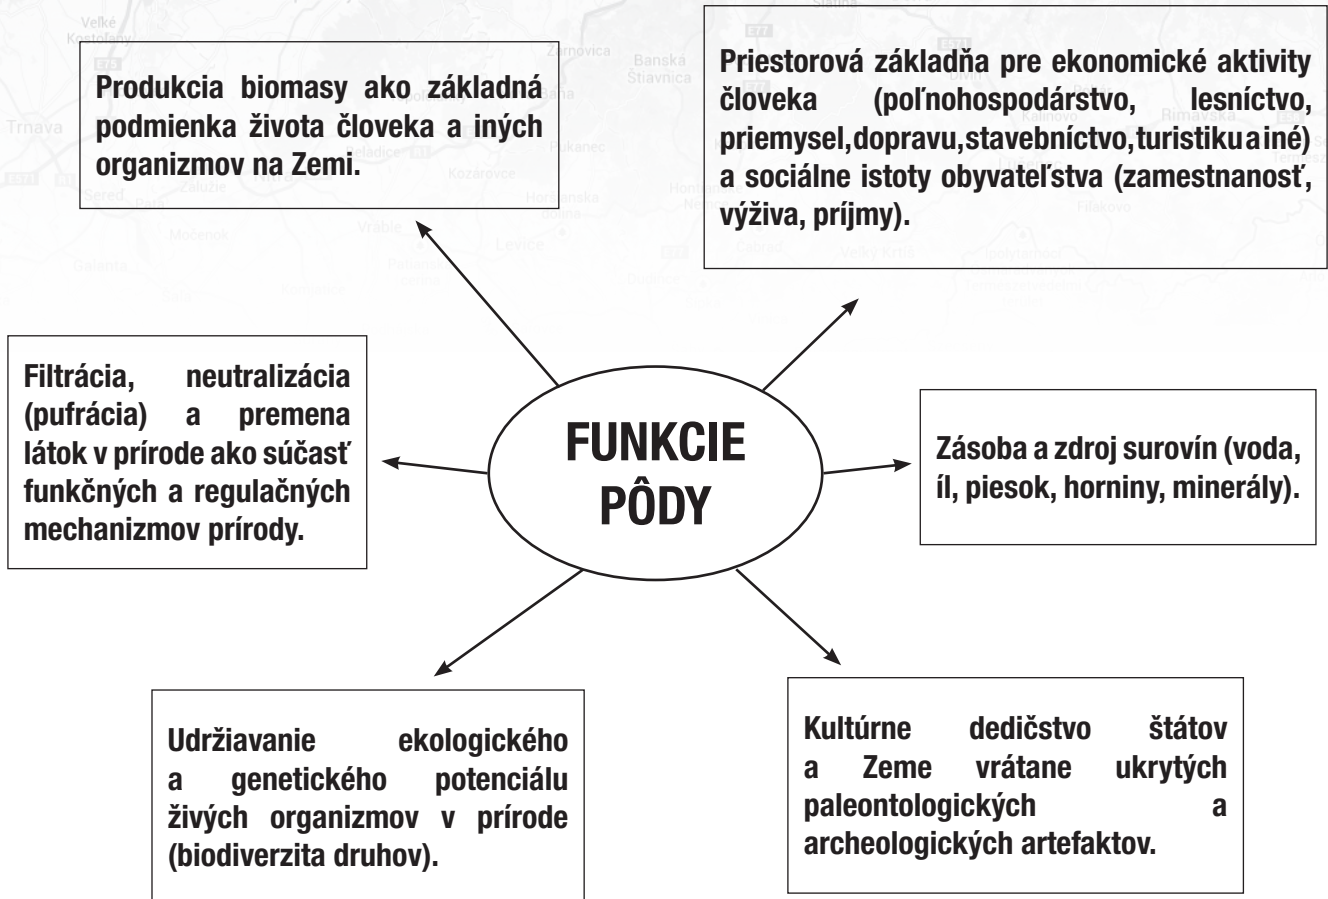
Produkcia biomasy ako základná podmienka života človeka a iných organizmov na Zemi.

Priestorová základňa pre ekonomické aktivity človeka (poľnohospodárstvo, lesníctvo, priemysel,dopravu,stavebníctvo,turistiku a iné) a sociálne istoty obyvateľstva (zamestnanosť, výživa, príjmy).

Filtrácia, neutralizácia (pufrácia) a premena látok v prírode ako súčasť funkčných a regulačných mechanizmov prírody.

FUNKCIE PÔDY

Zásoba a zdroj surovín (voda, íl, piesok, horniny, minerály).

Udržiavanie ekologického a genetického potenciálu živých organizmov v prírode (biodiverzita druhov).

Kultúrne dedičstvo štátov a Zeme vrátane ukrytých paleontologických a archeologických artefaktov.